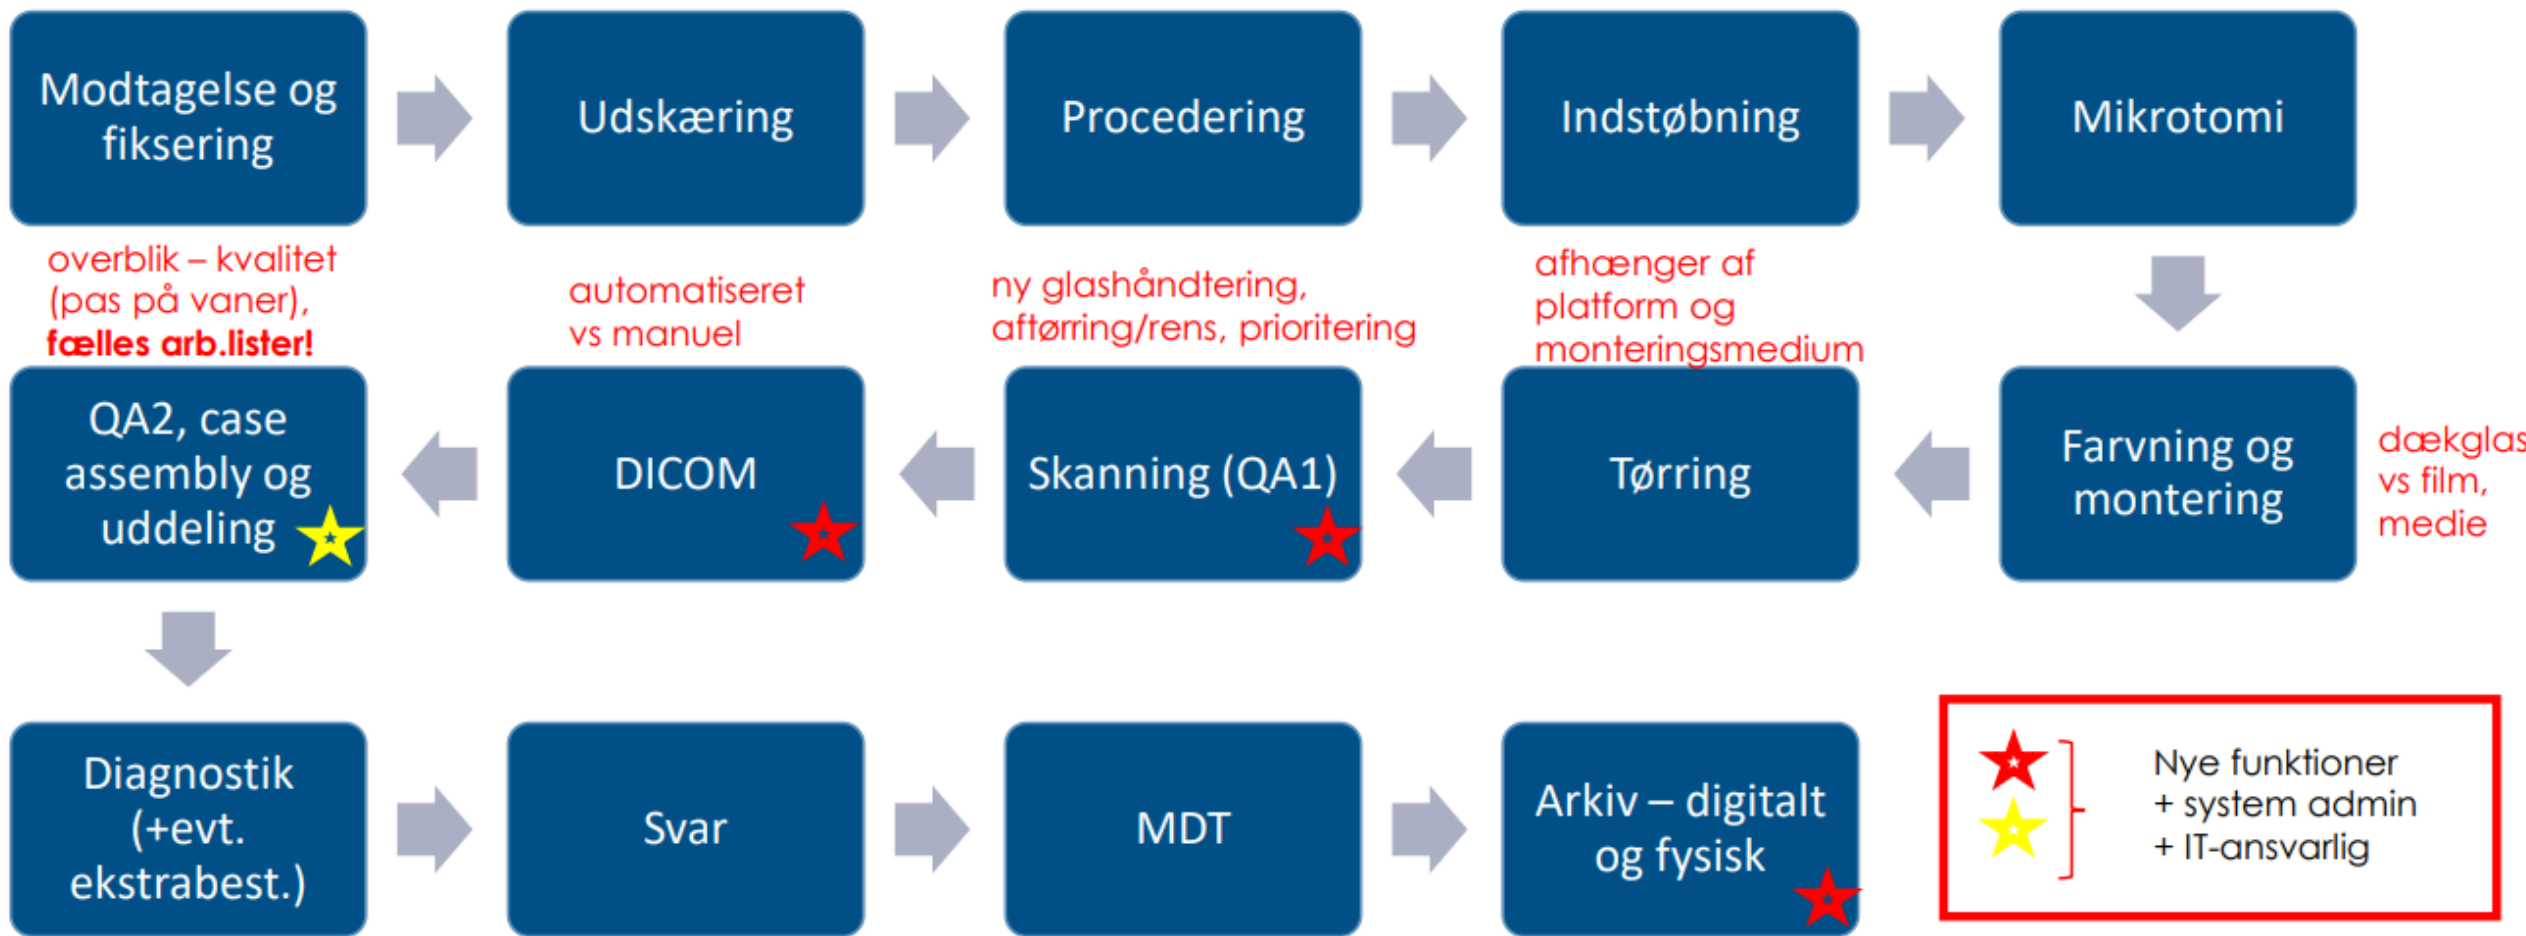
Modtagelse og fiksering

Udskæring

Procedering

Indstøbning

Mikrotomi

overblik – kvalitet (pas på vaner), **fælles arb.lister!**

automatiseret vs manuel

ny glashåndtering, aftørring/rens, prioritering

afhænger af platform og monteringsmedium

QA2, case assembly og uddeling

DICOM

Skanning (QA1)

Tørring

Farvning og montering

dækglas vs film, medie

Diagnostik (+evt. ekstrabest.)

Svar

MDT

Arkiv – digitalt og fysisk

Nye funktioner
+ system admin
+ IT-ansvarlig